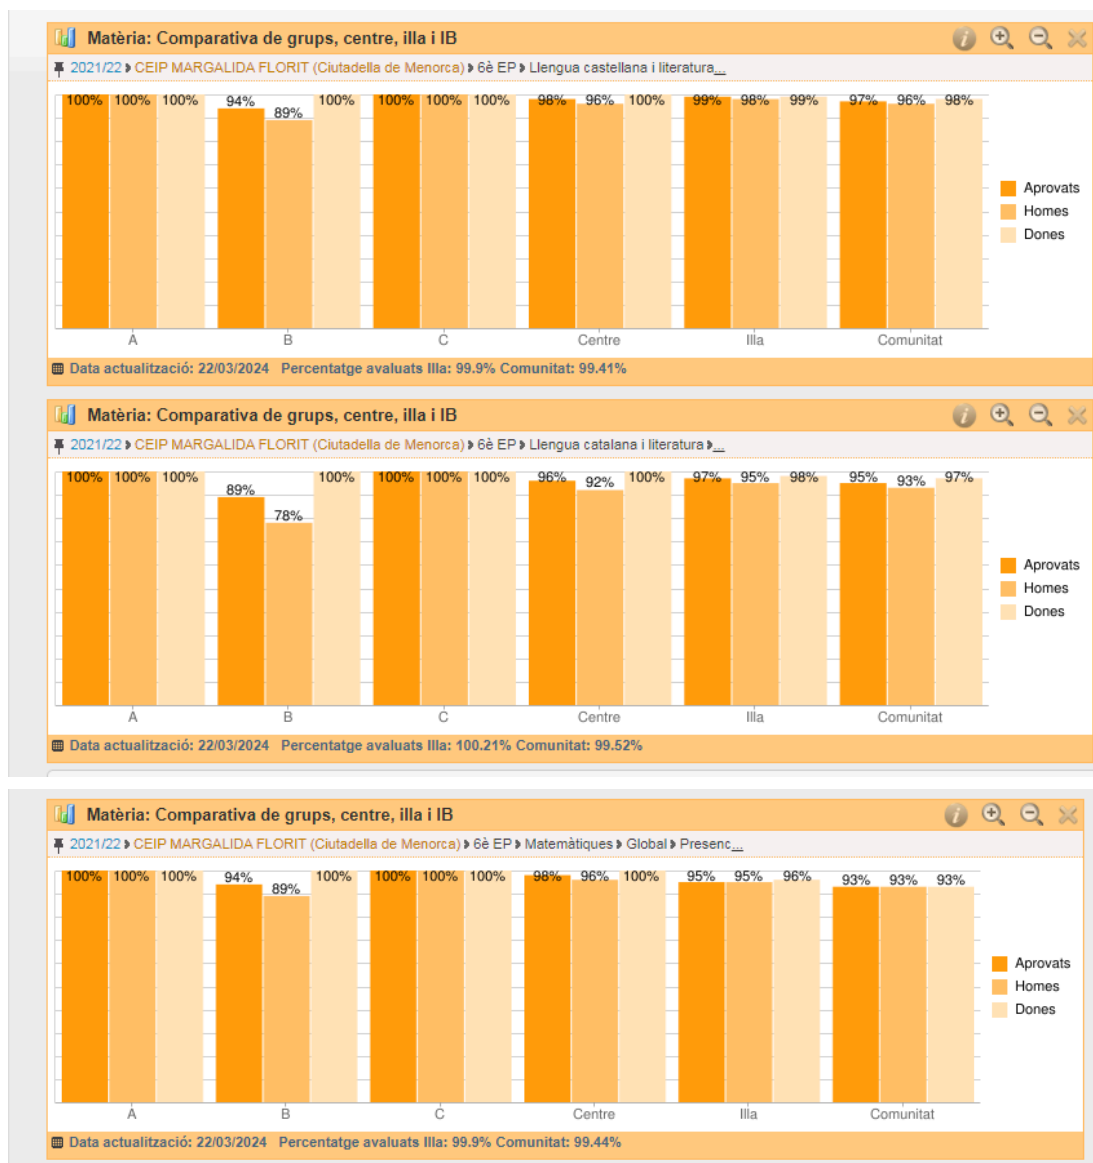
Matèria: Comparativa de grups, centre, illa i IB

2021/22 ▸ CEIP MARGALIDA FLORIT (Ciutadella de Menorca) ▸ 6è EP ▸ Llengua castellana i literatura...

100% 100% 100% 94% 89% 100% 100% 100% 100% 98% 96% 100% 99% 98% 99% 97% 96% 98%

A B C Centre Illa Comunitat

Aprovats
Homes
Dones

Data actualització: 22/03/2024 Percentatge avaluats Illa: 99.9% Comunitat: 99.41%

Matèria: Comparativa de grups, centre, illa i IB

2021/22 ▸ CEIP MARGALIDA FLORIT (Ciutadella de Menorca) ▸ 6è EP ▸ Llengua catalana i literatura ▸...

100% 100% 100% 89% 78% 100% 100% 100% 100% 96% 92% 100% 97% 95% 98% 95% 93% 97%

A B C Centre Illa Comunitat

Aprovats
Homes
Dones

Data actualització: 22/03/2024 Percentatge avaluats Illa: 100.21% Comunitat: 99.52%

Matèria: Comparativa de grups, centre, illa i IB

2021/22 ▸ CEIP MARGALIDA FLORIT (Ciutadella de Menorca) ▸ 6è EP ▸ Matemàtiques ▸ Global ▸ Presenc...

100% 100% 100% 94% 89% 100% 100% 100% 100% 98% 96% 100% 95% 95% 96% 93% 93% 93%

A B C Centre Illa Comunitat

Aprovats
Homes
Dones

Data actualització: 22/03/2024 Percentatge avaluats Illa: 99.9% Comunitat: 99.44%